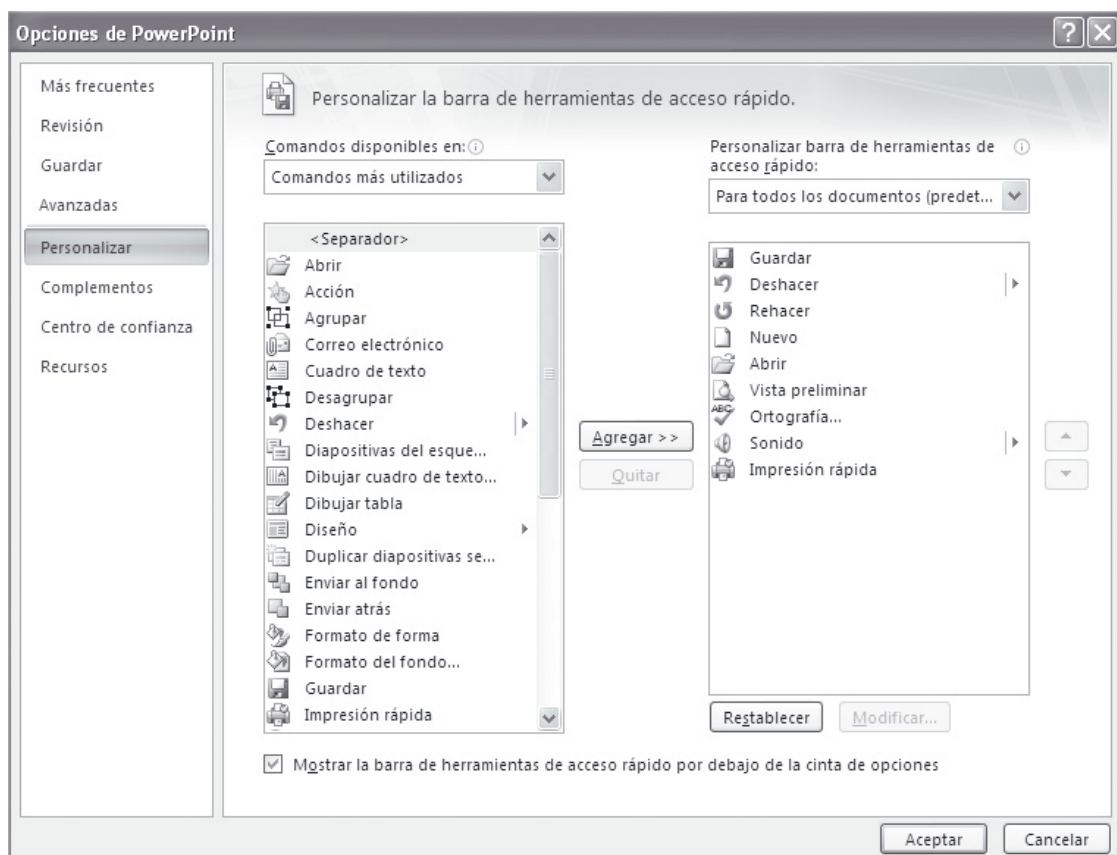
Opciones de PowerPoint

Más frecuentes
Revisión
Guardar
Avanzadas
Personalizar
Complementos
Centro de confianza
Recursos

Personalizar la barra de herramientas de acceso rápido.

Comandos disponibles en:
Comandos más utilizados

<Separador>
Abrir
Acción
Agrupar
Correo electrónico
Cuadro de texto
Desagrupar
Deshacer
Diapositivas del esque...
Dibujar cuadro de texto...
Dibujar tabla
Diseño
Duplicar diapositivas se...
Enviar al fondo
Enviar atrás
Formato de forma
Formato del fondo...
Guardar
Impresión rápida

Agregar >>
Quitar

Personalizar barra de herramientas de acceso rápido:
Para todos los documentos (predet...

Guardar
Deshacer
Rehacer
Nuevo
Abrir
Vista preliminar
Ortografía...
Sonido
Impresión rápida

Restablecer
Modificar...

Mostrar la barra de herramientas de acceso rápido por debajo de la cinta de opciones

Aceptar
Cancelar